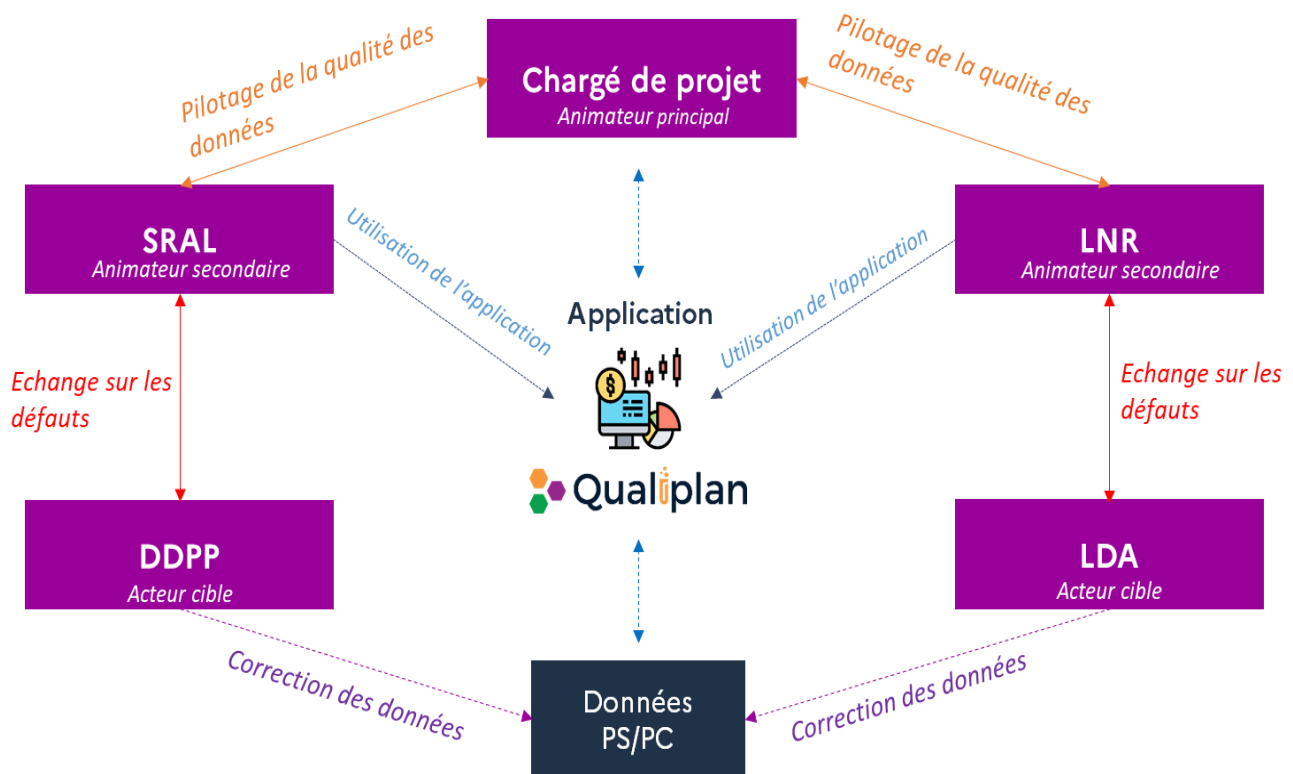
Chargé de projet
Animateur principal

Pilotage de la qualité des données

Pilotage de la qualité des données

SRAL
Animateur secondaire

LNR
Animateur secondaire

Utilisation de l'application

Utilisation de l'application

Application

Qualiplan

Echange sur les défauts

Echange sur les défauts

DDPP
Acteur cible

LDA
Acteur cible

Correction des données

Correction des données

Données
PS/PC